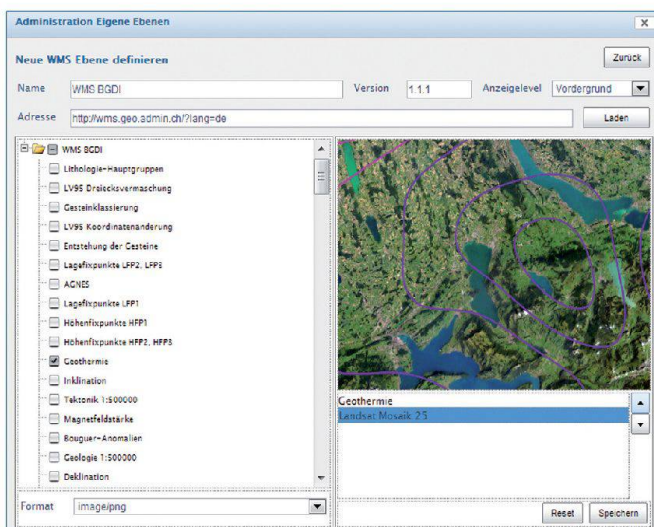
Administration Eigene Ebenen

Neue WMS Ebene definieren

Zurück

Name WMS BGDI

Version 1.1.1

Anzeigelevel Vordergrund

Adresse http://wms.geo.admin.ch/?lang=de

Laden

WMS BGDI
Lithologie-Hauptgruppen
LV95 Dreiecksvermaschung
Gesteinklassierung
LV95 Koordinatenanderung
Entstehung der Gesteine
Lagefixpunkte LFP2, LFP3
AGNES
Lagefixpunkte LFP1
Höhenfixpunkte HFP1
Höhenfixpunkte HFP2, HFP3
Geothermie
Inklination
Tektonik 1:500000
Magnetfeldstärke
Bouguer-Anomalien
Geologie 1:500000
Deklination

Geothermie
Landsat Mosaik 25

Format image/png

Reset

Speichern